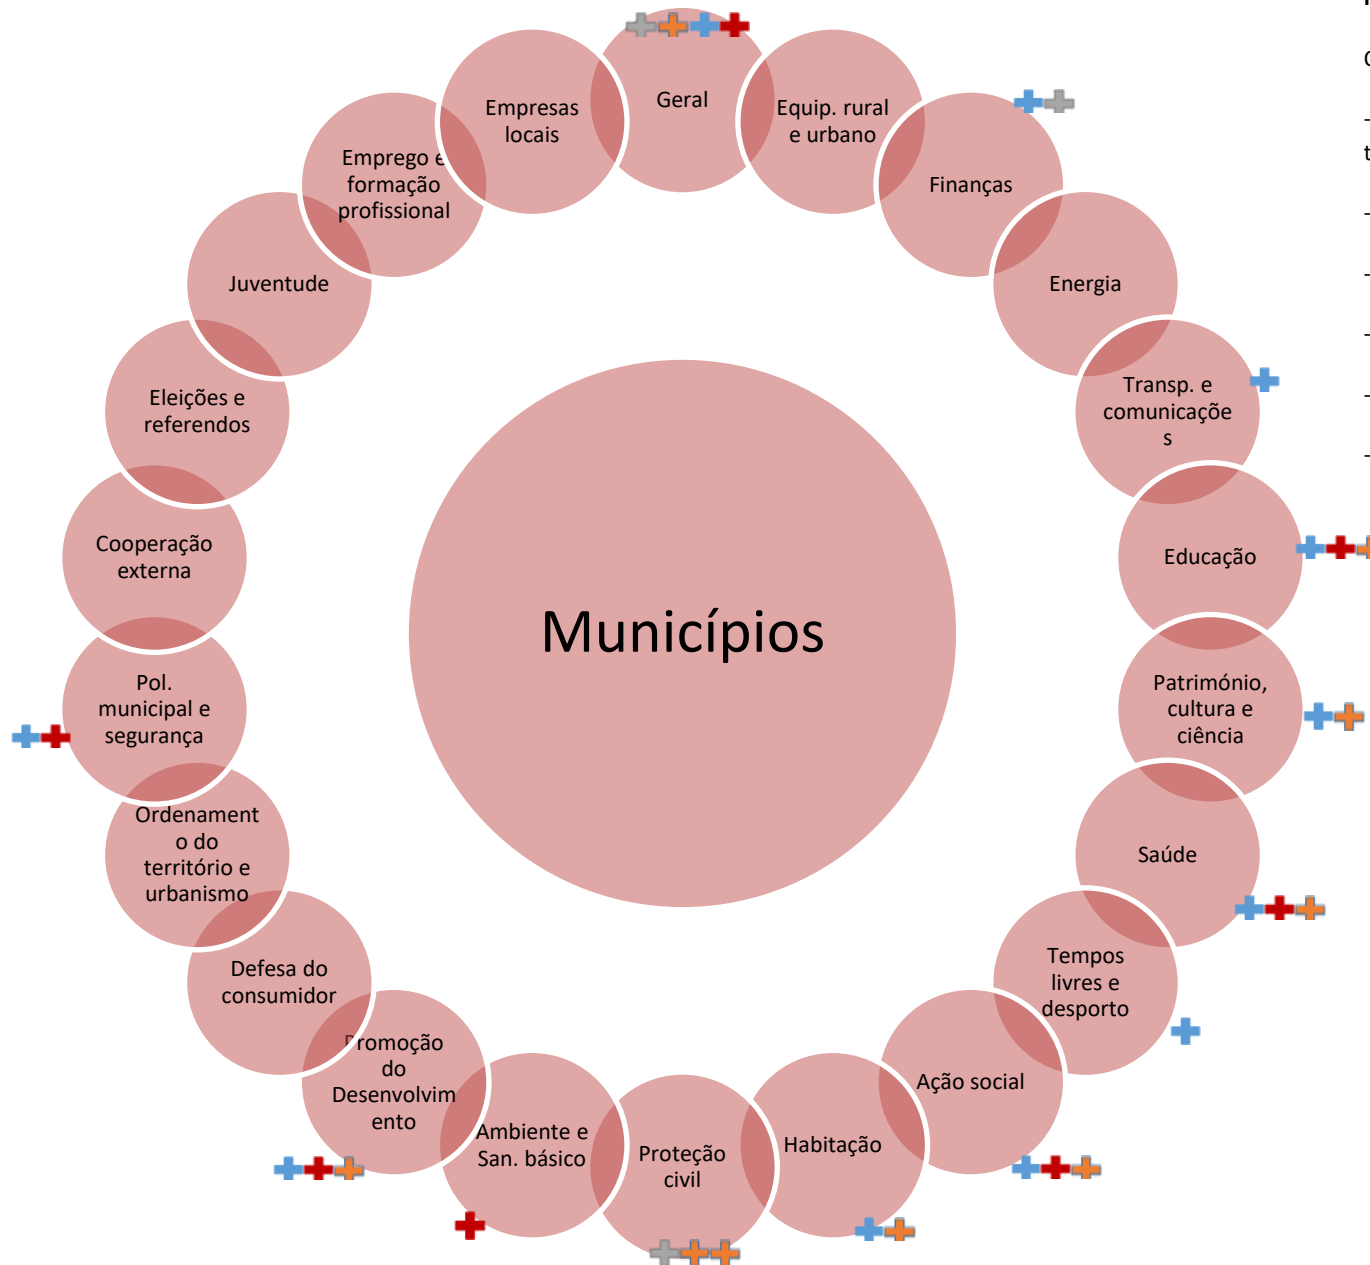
Municípios

Geral

Equip. rural e urbano

Finanças

Energia

Transp. e comunicações

Educação

Património, cultura e ciência

Saúde

Tempos livres e desporto

Ação social

Habitação

Proteção civil

Ambiente e San. básico

Promoção do Desenvolvimento

Defesa do consumidor

Ordenamento do território e urbanismo

Pol. municipal e segurança

Cooperação externa

Eleições e referendos

Juventude

Emprego e formação profissional

Empresas locais